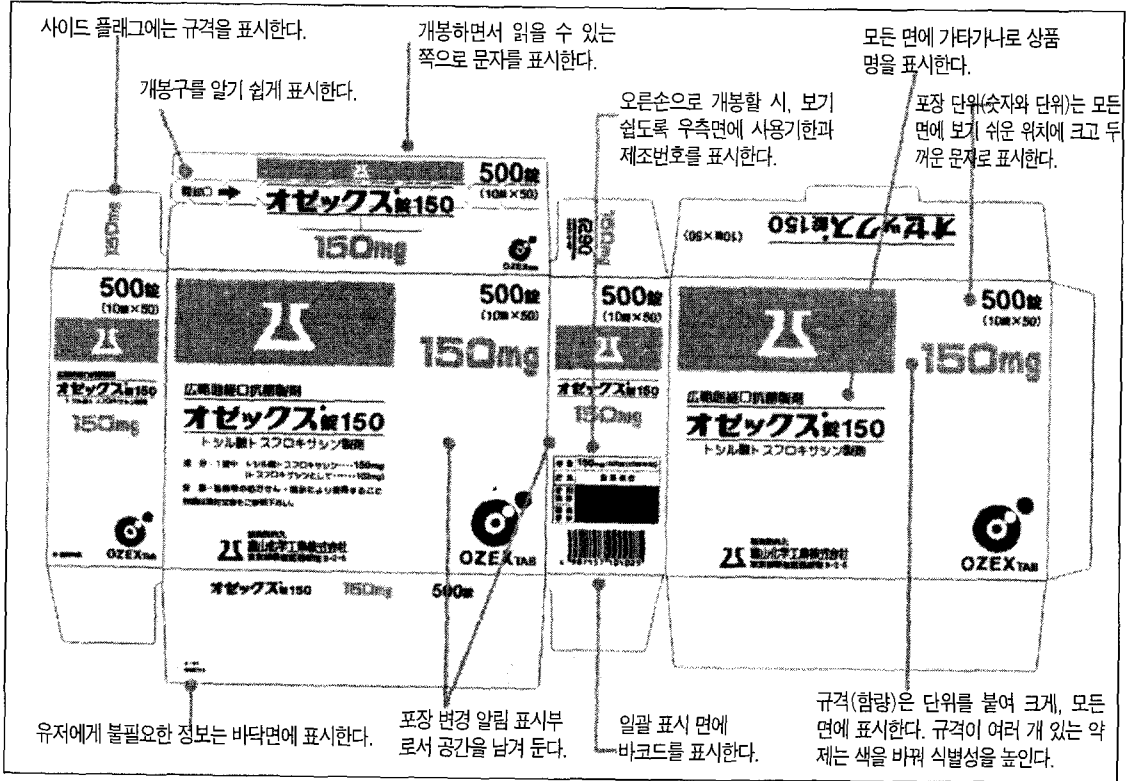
사이드 플래그에는 규격을 표시한다.

개봉구를 알기 쉽게 표시한다.

개봉하면서 읽을 수 있는 쪽으로 문자를 표시한다.

모든 면에 가타가나로 상품명을 표시한다.

오른손으로 개봉할 시, 보기 쉽도록 우측면에 사용기한과 제조번호를 표시한다.

포장 단위(숫자와 단위)는 모든 면에 보기 쉬운 위치에 크고 두꺼운 문자로 표시한다.

開封口 ➡ オゼックス錠150

500錠 (10錠×50)

150mg

OZEX TAB

500錠 (10錠×50)

オゼックス錠150

150mg

広範囲経口抗菌製剤

オゼックス錠150

トシル酸トスフロキサシン製剤

500錠 (10錠×50)

150mg

OZEX TAB

500錠 (10錠×50)

オゼックス錠150

150mg

オゼックス錠150 (10錠×50)

500錠 (10錠×50)

150mg

広範囲経口抗菌製剤

オゼックス錠150

トシル酸トスフロキサシン製剤

OZEX TAB

OZEX TAB

オゼックス錠150 150mg 500錠

유저에게 불필요한 정보는 바닥면에 표시한다.

포장 변경 알림 표시부로서 공간을 남겨 둔다.

일괄 표시 면에 바코드를 표시한다.

규격(함량)은 단위를 붙여 크게, 모든 면에 표시한다. 규격이 여러 개 있는 약제는 색을 바꿔 식별성을 높인다.